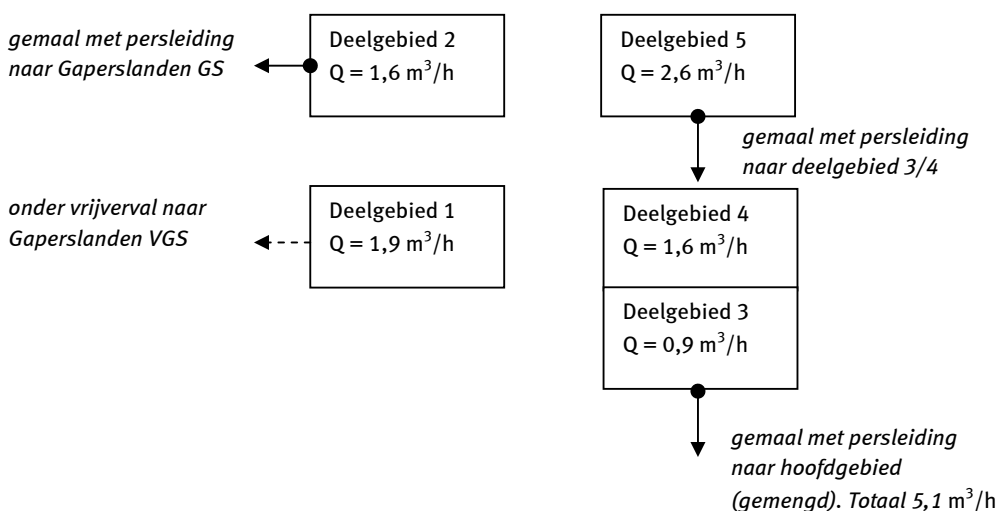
gemaal met persleiding naar Gaperslanden GS

Deelgebied 2
Q = 1,6 $m^3$/h

Deelgebied 5
Q = 2,6 $m^3$/h

gemaal met persleiding naar deelgebied 3/4

onder vrijverval naar Gaperslanden VGS

Deelgebied 1
Q = 1,9 $m^3$/h

Deelgebied 4
Q = 1,6 $m^3$/h

Deelgebied 3
Q = 0,9 $m^3$/h

gemaal met persleiding naar hoofdgebied (gemengd). Totaal 5,1 $m^3$/h